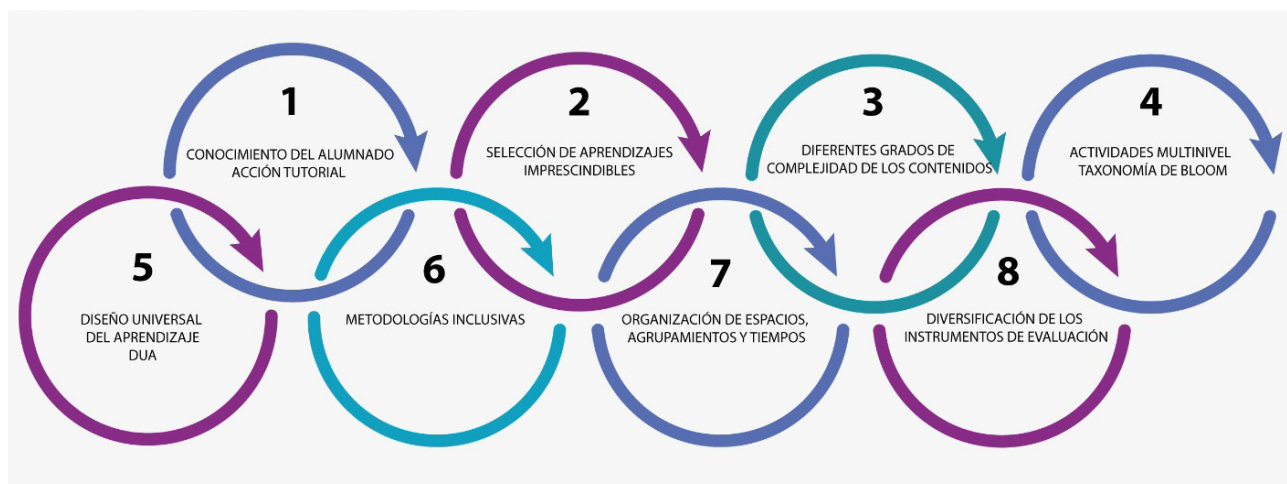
1

CONOCIMIENTO DEL ALUMNADO
ACCIÓN TUTORIAL

2

SELECCIÓN DE APRENDIZAJES
IMPRESCINDIBLES

3

DIFERENTES GRADOS DE
COMPLEJIDAD DE LOS CONTENIDOS

4

ACTIVIDADES MULTINIVEL
TAXONOMÍA DE BLOOM

5

DISEÑO UNIVERSAL
DEL APRENDIZAJE
DUA

6

METODOLOGÍAS INCLUSIVAS

7

ORGANIZACIÓN DE ESPACIOS,
AGRUPAMIENTOS Y TIEMPOS

8

DIVERSIFICACIÓN DE LOS
INSTRUMENTOS DE EVALUACIÓN